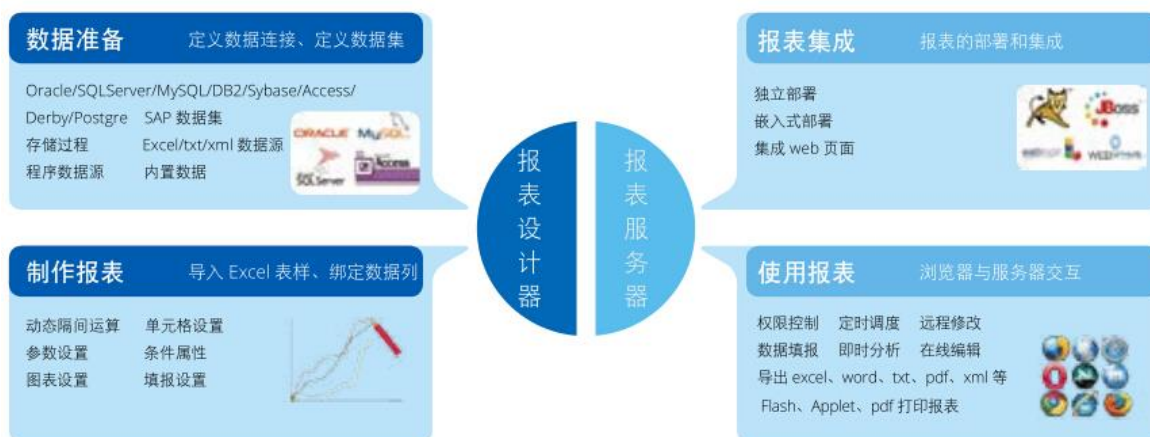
数据准备　定义数据连接、定义数据集

Oracle/SQLServer/MySQL/DB2/Sybase/Access/
Derby/Postgre　SAP 数据集
存储过程　Excel/txt/xml 数据源
程序数据源　内置数据

ORACLE　MySQL　SQL Server　Access

报表设计器

报表服务器

报表集成　报表的部署和集成

独立部署
嵌入式部署
集成 web 页面

JBoss

制作报表　导入 Excel 表样、绑定数据列

动态隔间运算　单元格设置
参数设置　条件属性
图表设置　填报设置

使用报表　浏览器与服务器交互

权限控制　定时调度　远程修改
数据填报　即时分析　在线编辑
导出 excel、word、txt、pdf、xml 等
Flash、Applet、pdf 打印报表